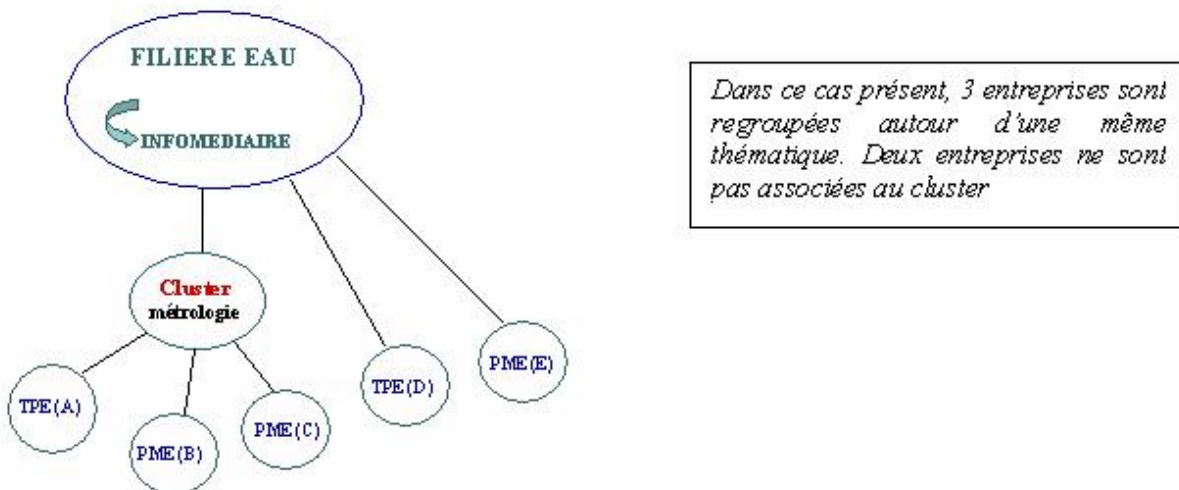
FILIERE EAU

INFOMEDIAIRE

Cluster
métrologie

TPE(A)

PME(B)

PME(C)

TPE(D)

PME(E)

Dans ce cas présent, 3 entreprises sont regroupées autour d'une même thématique. Deux entreprises ne sont pas associées au cluster